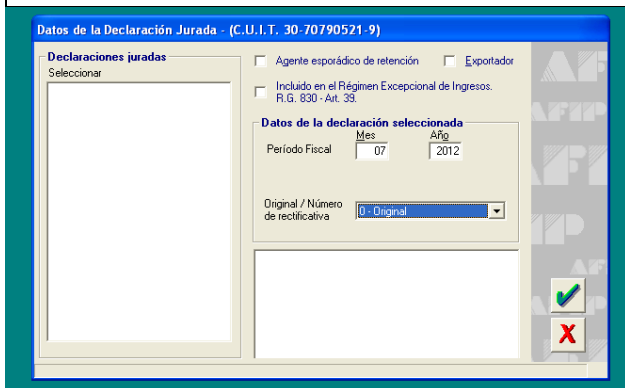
Datos de la Declaración Jurada - (C.U.I.T. 30-70790521-9)

Declaraciones juradas
Seleccionar

Agente esporádico de retención
Exportador
Incluido en el Régimen Excepcional de Ingresos. R.G. 830 - Art. 39.

Datos de la declaración seleccionada
Mes
Año
Período Fiscal
07
2012

Original / Número de rectificativa
0 - Original